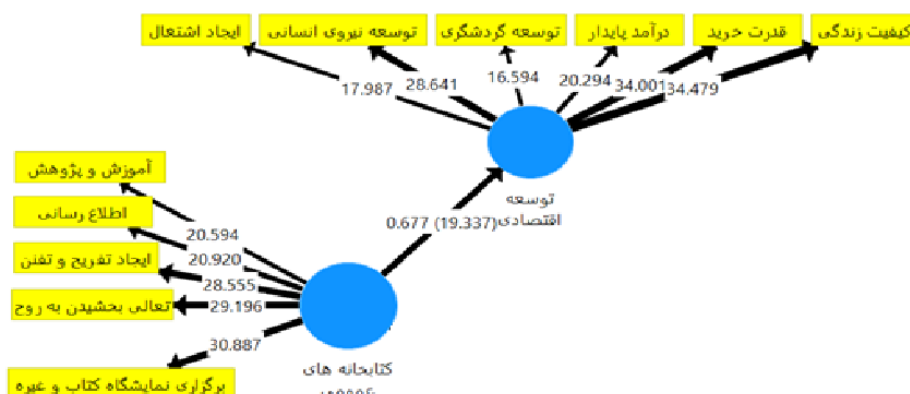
ایجاد اشتغال
توسعه نیروی انسانی
توسعه گردشگری
درآمد پایدار
قدرت خرید
کیفیت زندگی
17.987
28.641
16.594
20.294
34.001
34.479
توسعه
اقتصادی
0.677 (19.337)
آموزش و پژوهش
اطلاع رسانی
ایجاد تفریح و تفنن
تعالی بخشیدن به روح
برگزاری نمایشگاه کتاب و غیره
20.594
20.920
28.555
29.196
30.887
کتابخانه های
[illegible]